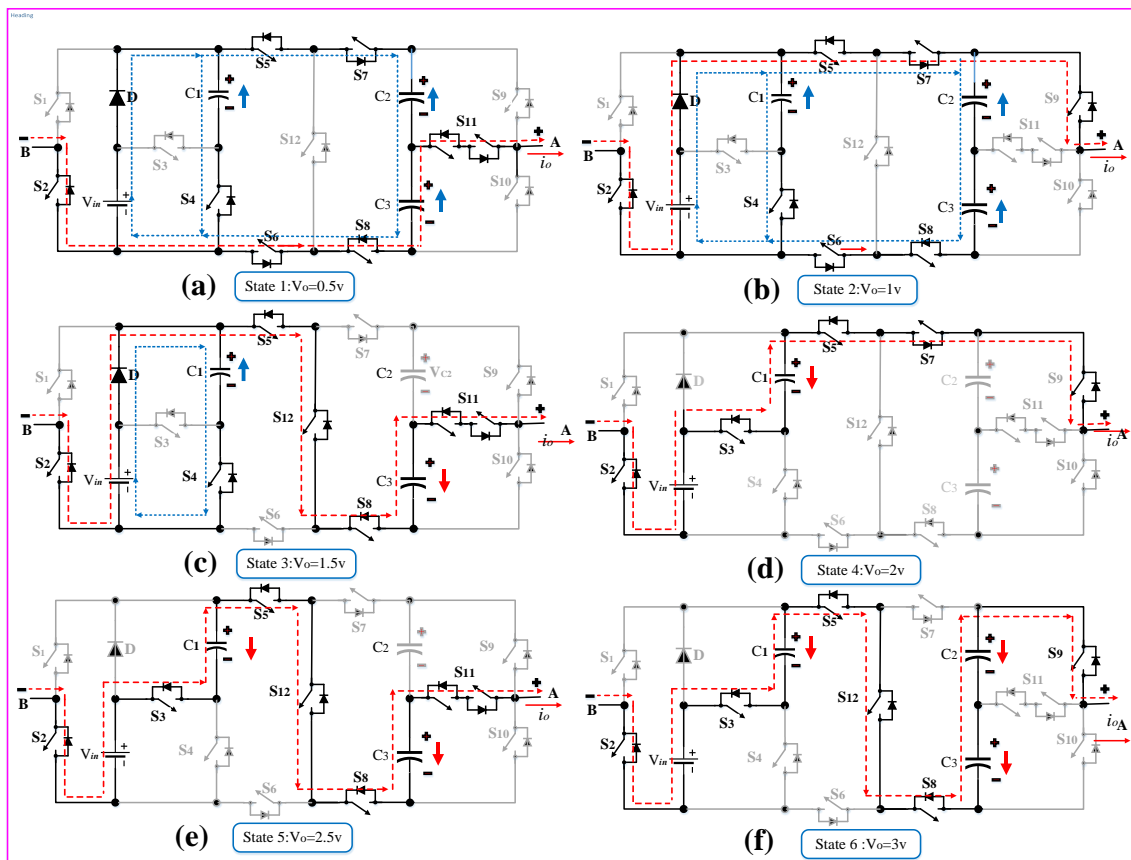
Heading

S5
S7
S1
D
C1
C2
S9
S12
S11
B
A
S3
$i_o$
S2
S4
S10
$V_{in}$
C3
S6
S8
(a)
State 1:Vo=0.5v

S5
S7
S1
D
C1
C2
S9
S12
S11
B
A
S3
$i_o$
S2
S4
S10
$V_{in}$
C3
S6
S8
(b)
State 2:Vo=1v

S5
S7
S1
D
C1
C2
$V_{C2}$
S9
S12
S11
B
A
S3
$i_o$
S2
S4
S10
$V_{in}$
C3
S6
S8
(c)
State 3:Vo=1.5v

S5
S7
S1
D
C1
C2
S9
S12
S11
B
A
S3
$i_o$
S2
S4
S10
$V_{in}$
C3
S6
S8
(d)
State 4:Vo=2v

S5
S7
S1
D
C1
C2
S9
S12
S11
B
A
S3
$i_o$
S2
S4
S10
$V_{in}$
C3
S6
S8
(e)
State 5:Vo=2.5v

S5
S7
S1
D
C1
C2
S9
S12
S11
B
A
S3
$i_o$
S2
S4
S10
$V_{in}$
C3
S6
S8
(f)
State 6 :Vo=3v